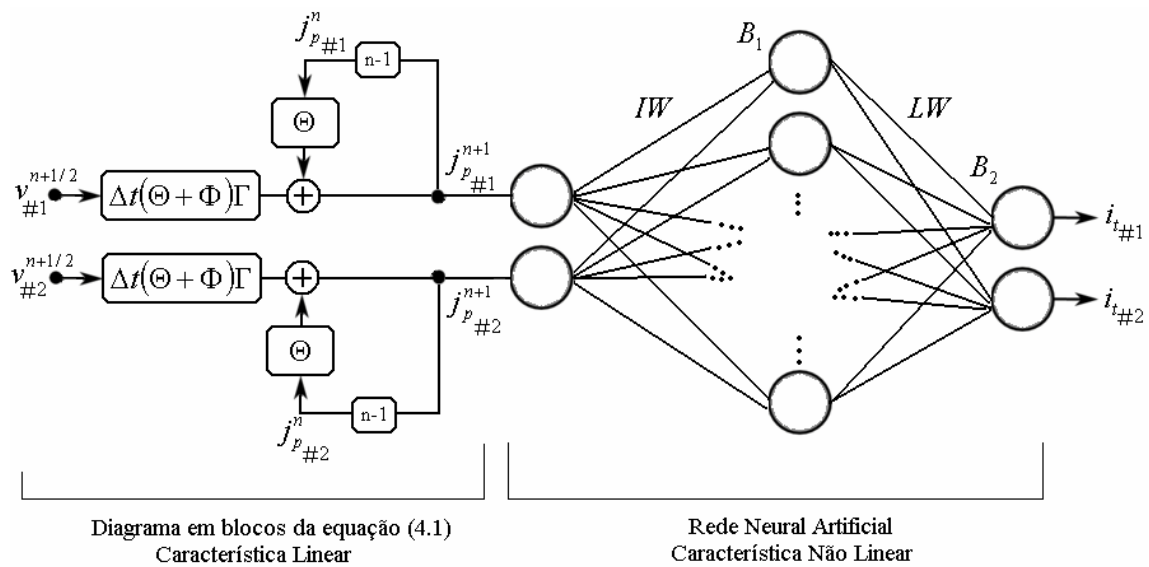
$j_{p_{\#1}}^{n}$

n-1

$\Theta$

$v_{\#1}^{n+1/2}$

$\Delta t(\Theta + \Phi)\Gamma$

$+$

$j_{p_{\#1}}^{n+1}$

$v_{\#2}^{n+1/2}$

$\Delta t(\Theta + \Phi)\Gamma$

$+$

$j_{p_{\#2}}^{n+1}$

$\Theta$

n-1

$j_{p_{\#2}}^{n}$

$IW$

$B_1$

$LW$

$B_2$

$i_{t_{\#1}}$

$i_{t_{\#2}}$

Diagrama em blocos da equação (4.1)
Característica Linear

Rede Neural Artificial
Característica Não Linear